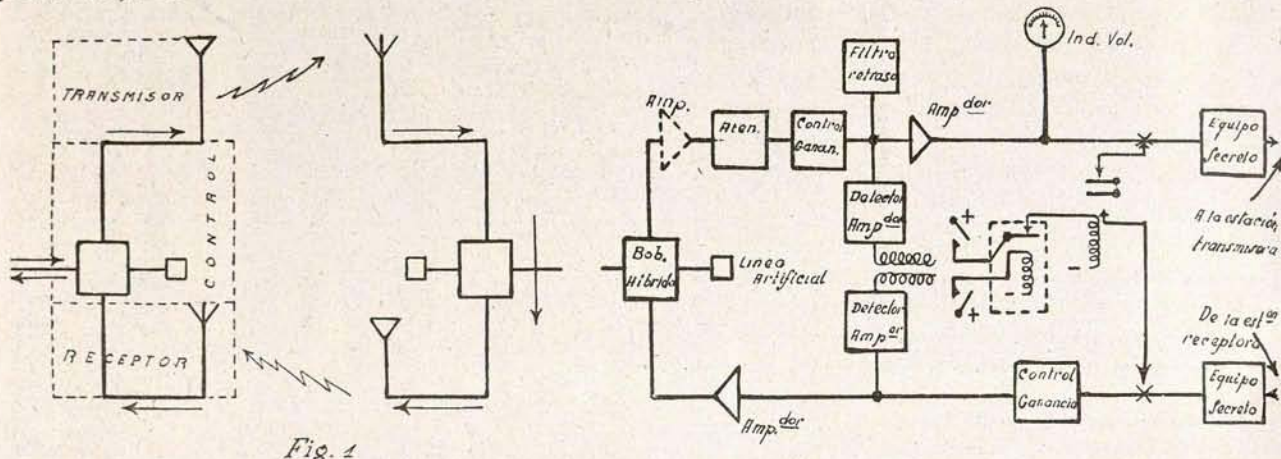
TRANSMISOR
CONTROL
RECEPTOR
Fig. 1
Amp.
Aten.
Control Ganan.
Filtro retraso
Amp$^{dor}$
Ind. Vol.
Equipo Secreto
A la estación transmisora
Detector Amp$^{dor}$
Detector Amp$^{or}$
Bob. Hibrida
Linea Artificial
De la est$^{on}$ receptora
Control Ganancia
Equipo Secreto
Amp$^{dor}$